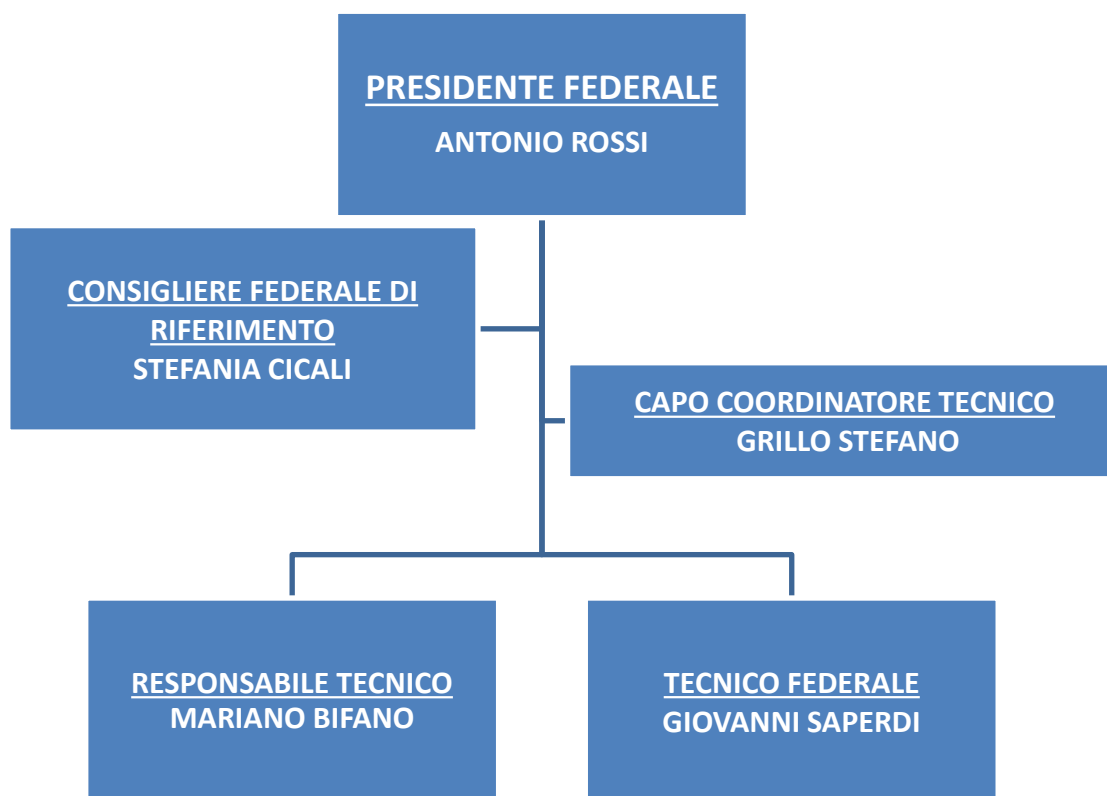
PRESIDENTE FEDERALE
ANTONIO ROSSI

CONSIGLIERE FEDERALE DI RIFERIMENTO
STEFANIA CICALI

CAPO COORDINATORE TECNICO
GRILLO STEFANO

RESPONSABILE TECNICO
MARIANO BIFANO

TECNICO FEDERALE
GIOVANNI SAPERDI